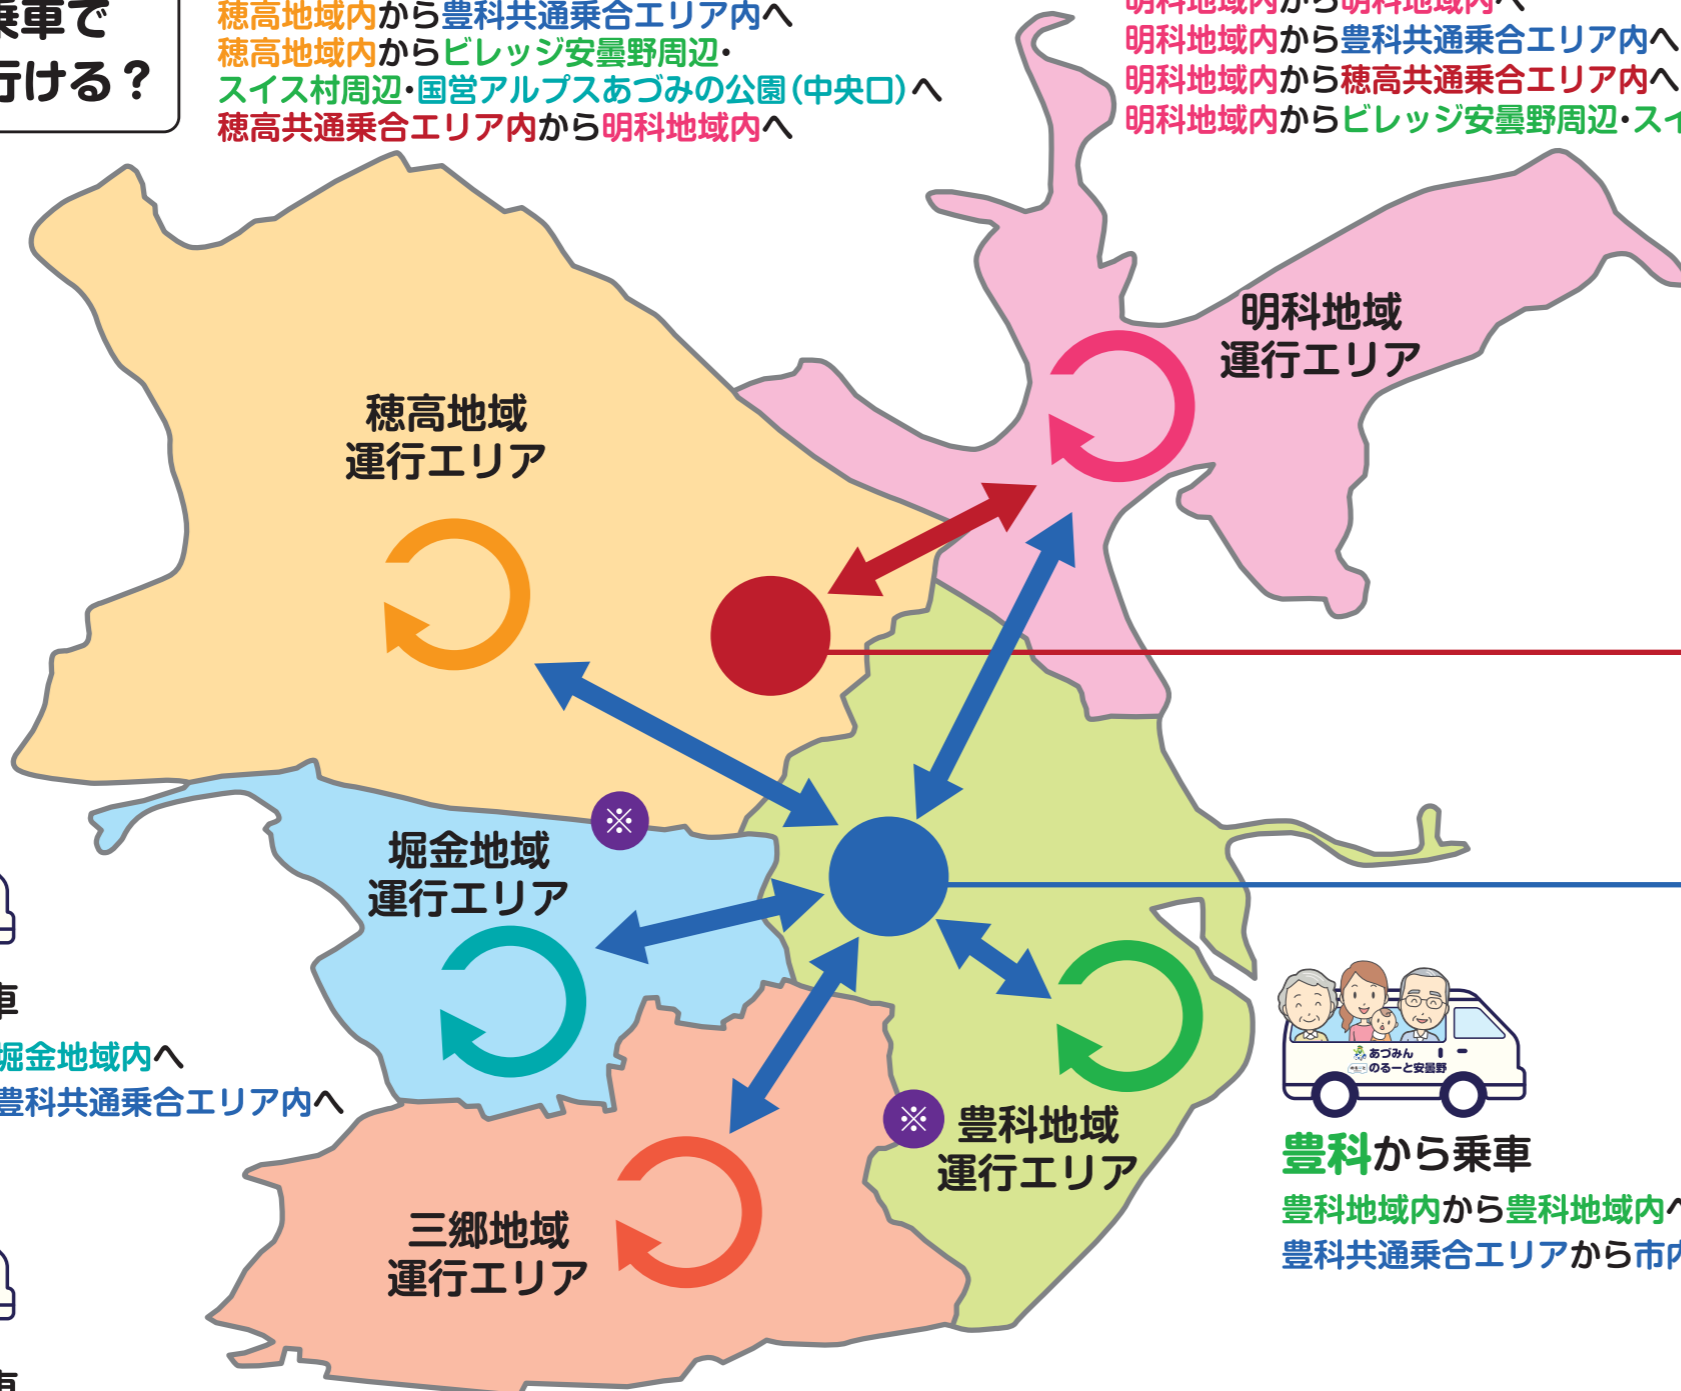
乗車で
行ける？

穂高地域内から豊科共通乗合エリア内へ
穂高地域内からビレッジ安曇野周辺・
スイス村周辺・国営アルプスあづみの公園（中央口）へ
穂高共通乗合エリア内から明科地域内へ

明科地域内から明科地域内へ
明科地域内から豊科共通乗合エリア内へ
明科地域内から穂高共通乗合エリア内へ
明科地域内からビレッジ安曇野周辺・スイ

明科地域
運行エリア

穂高地域
運行エリア

堀金地域
運行エリア

豊科地域
運行エリア

三郷地域
運行エリア

※

※

車
堀金地域内へ
豊科共通乗合エリア内へ

あづみん
のる〜と安曇野

豊科から乗車
豊科地域内から豊科地域内へ
豊科共通乗合エリアから市内